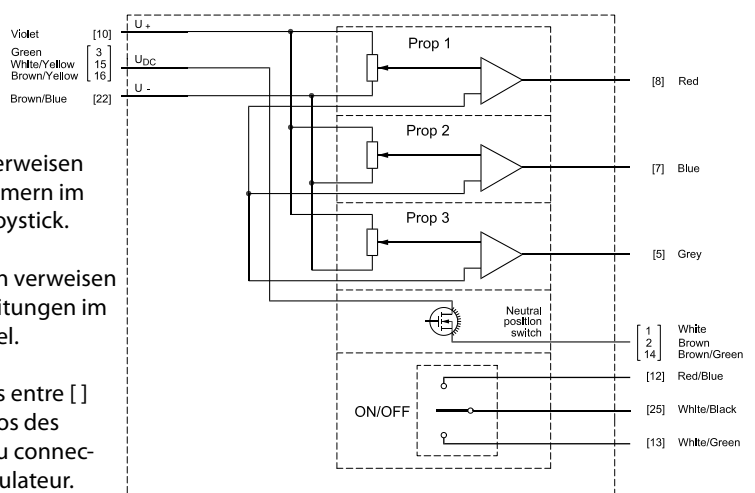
Violet [10]
Green 3
White/Yellow 15
Brown/Yellow 16
Brown/Blue [22]

erweisen
mern im
ystick.

n verweisen
itungen im
el.

s entre [ ]
os des
u connec-
ulateur.

U +
$U_{DC}$
U -

Prop 1
Prop 2
Prop 3

[8] Red
[7] Blue
[5] Grey

Neutral
position
switch

1 White
2 Brown
14 Brown/Green

ON/OFF

[12] Red/Blue
[25] White/Black
[13] White/Green